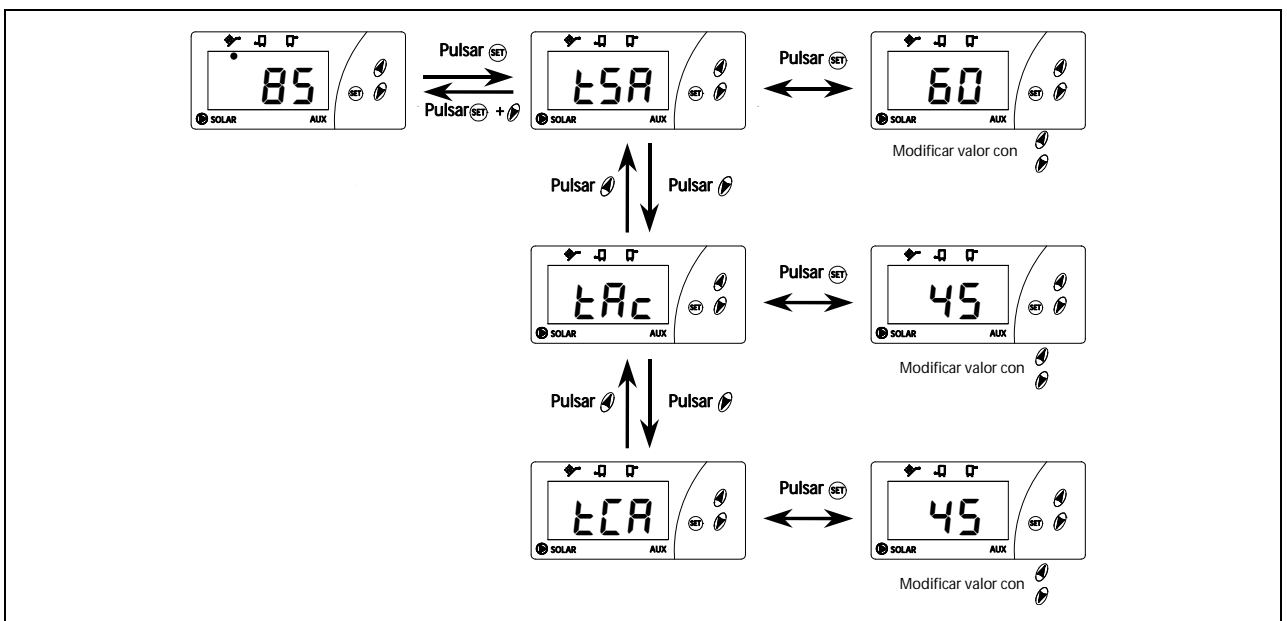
85
SET
SOLAR AUX

Pulsar SET

Pulsar SET +

tSA
SET
SOLAR AUX

Pulsar SET

60
SET
SOLAR AUX
Modificar valor con

Pulsar

Pulsar

tAc
SET
SOLAR AUX

Pulsar SET

45
SET
SOLAR AUX
Modificar valor con

Pulsar

Pulsar

tCA
SET
SOLAR AUX

Pulsar SET

45
SET
SOLAR AUX
Modificar valor con